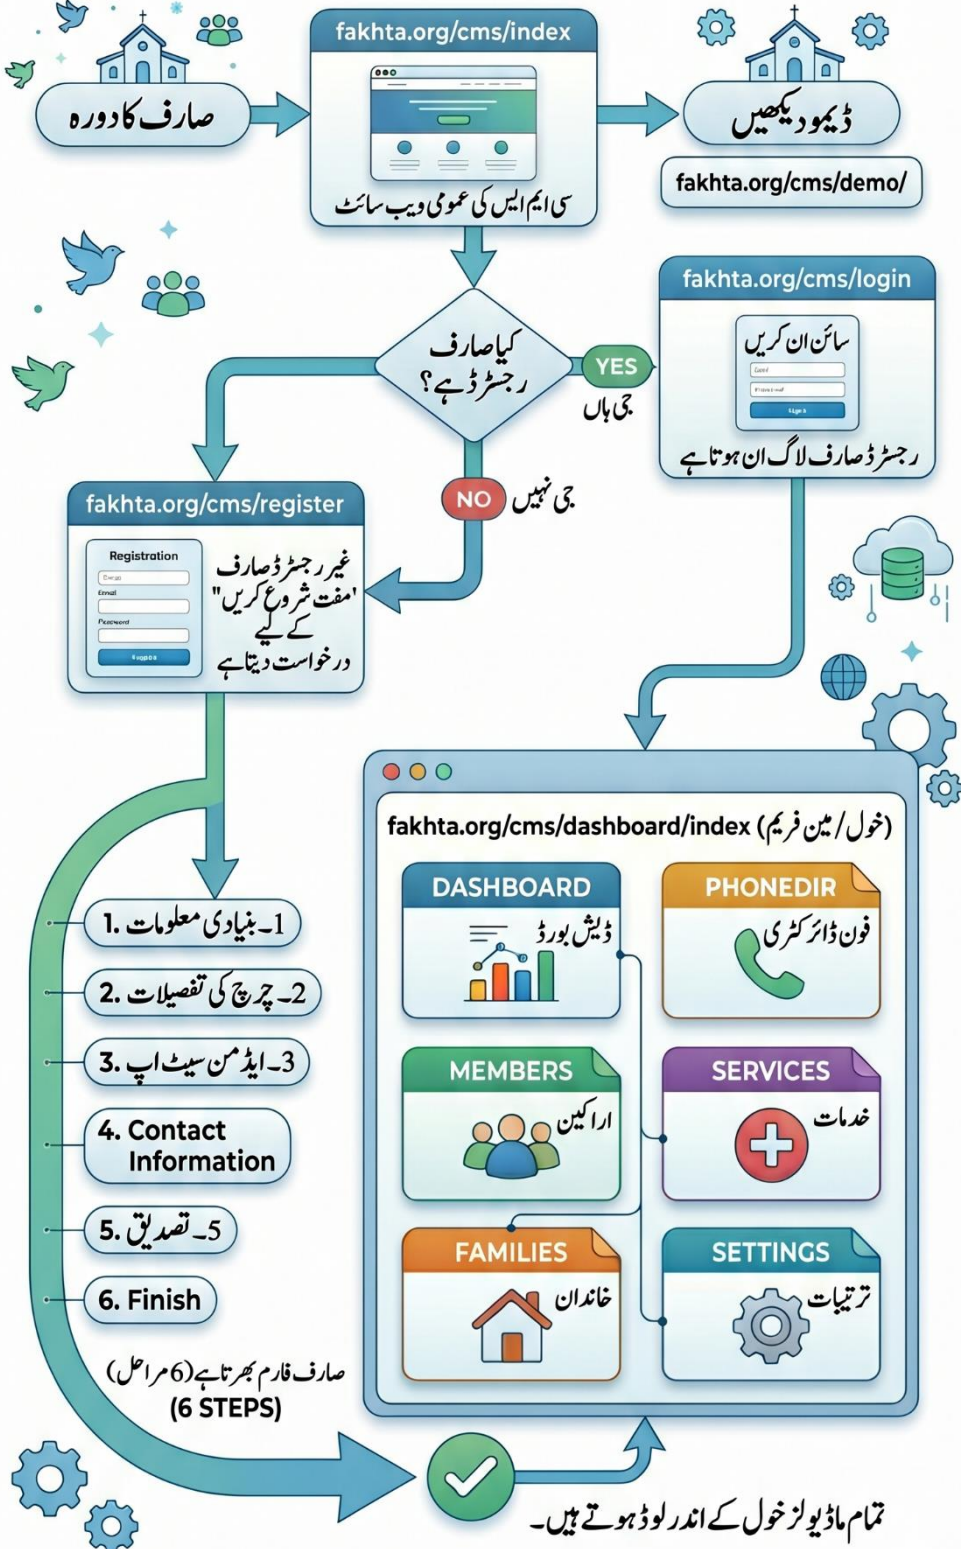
صارف کا دورہ

fakhta.org/cms/index

سی ایم ایس کی عمومی ویب سائٹ

ڈیمو دیکھیں

fakhta.org/cms/demo/

کیا صارف رجسٹرڈ ہے؟

YES

جی ہاں

fakhta.org/cms/login

سائن ان کریں

رجسٹرڈ صارف لاگ ان ہوتا ہے

NO

جی نہیں

fakhta.org/cms/register

Registration

Email

Password

غیر رجسٹرڈ صارف "مفت شروع کریں" کے لیے درخواست دیتا ہے

fakhta.org/cms/dashboard/index (خول/مین فریم)

DASHBOARD

ڈیش بورڈ

PHONEDIR

فون ڈائرکٹری

MEMBERS

اراکین

SERVICES

خدمات

FAMILIES

خاندان

SETTINGS

ترتیبات

1. بنیادی معلومات -1

2. چرچ کی تفصیلات -2

3. ایڈمن سیٹ اپ -3

4. Contact Information

5. تصدیق -5

6. Finish

صارف فارم بھرتا ہے (6 مراحل)
(6 STEPS)

تمام ماڈیولز خول کے اندر لوڈ ہوتے ہیں۔